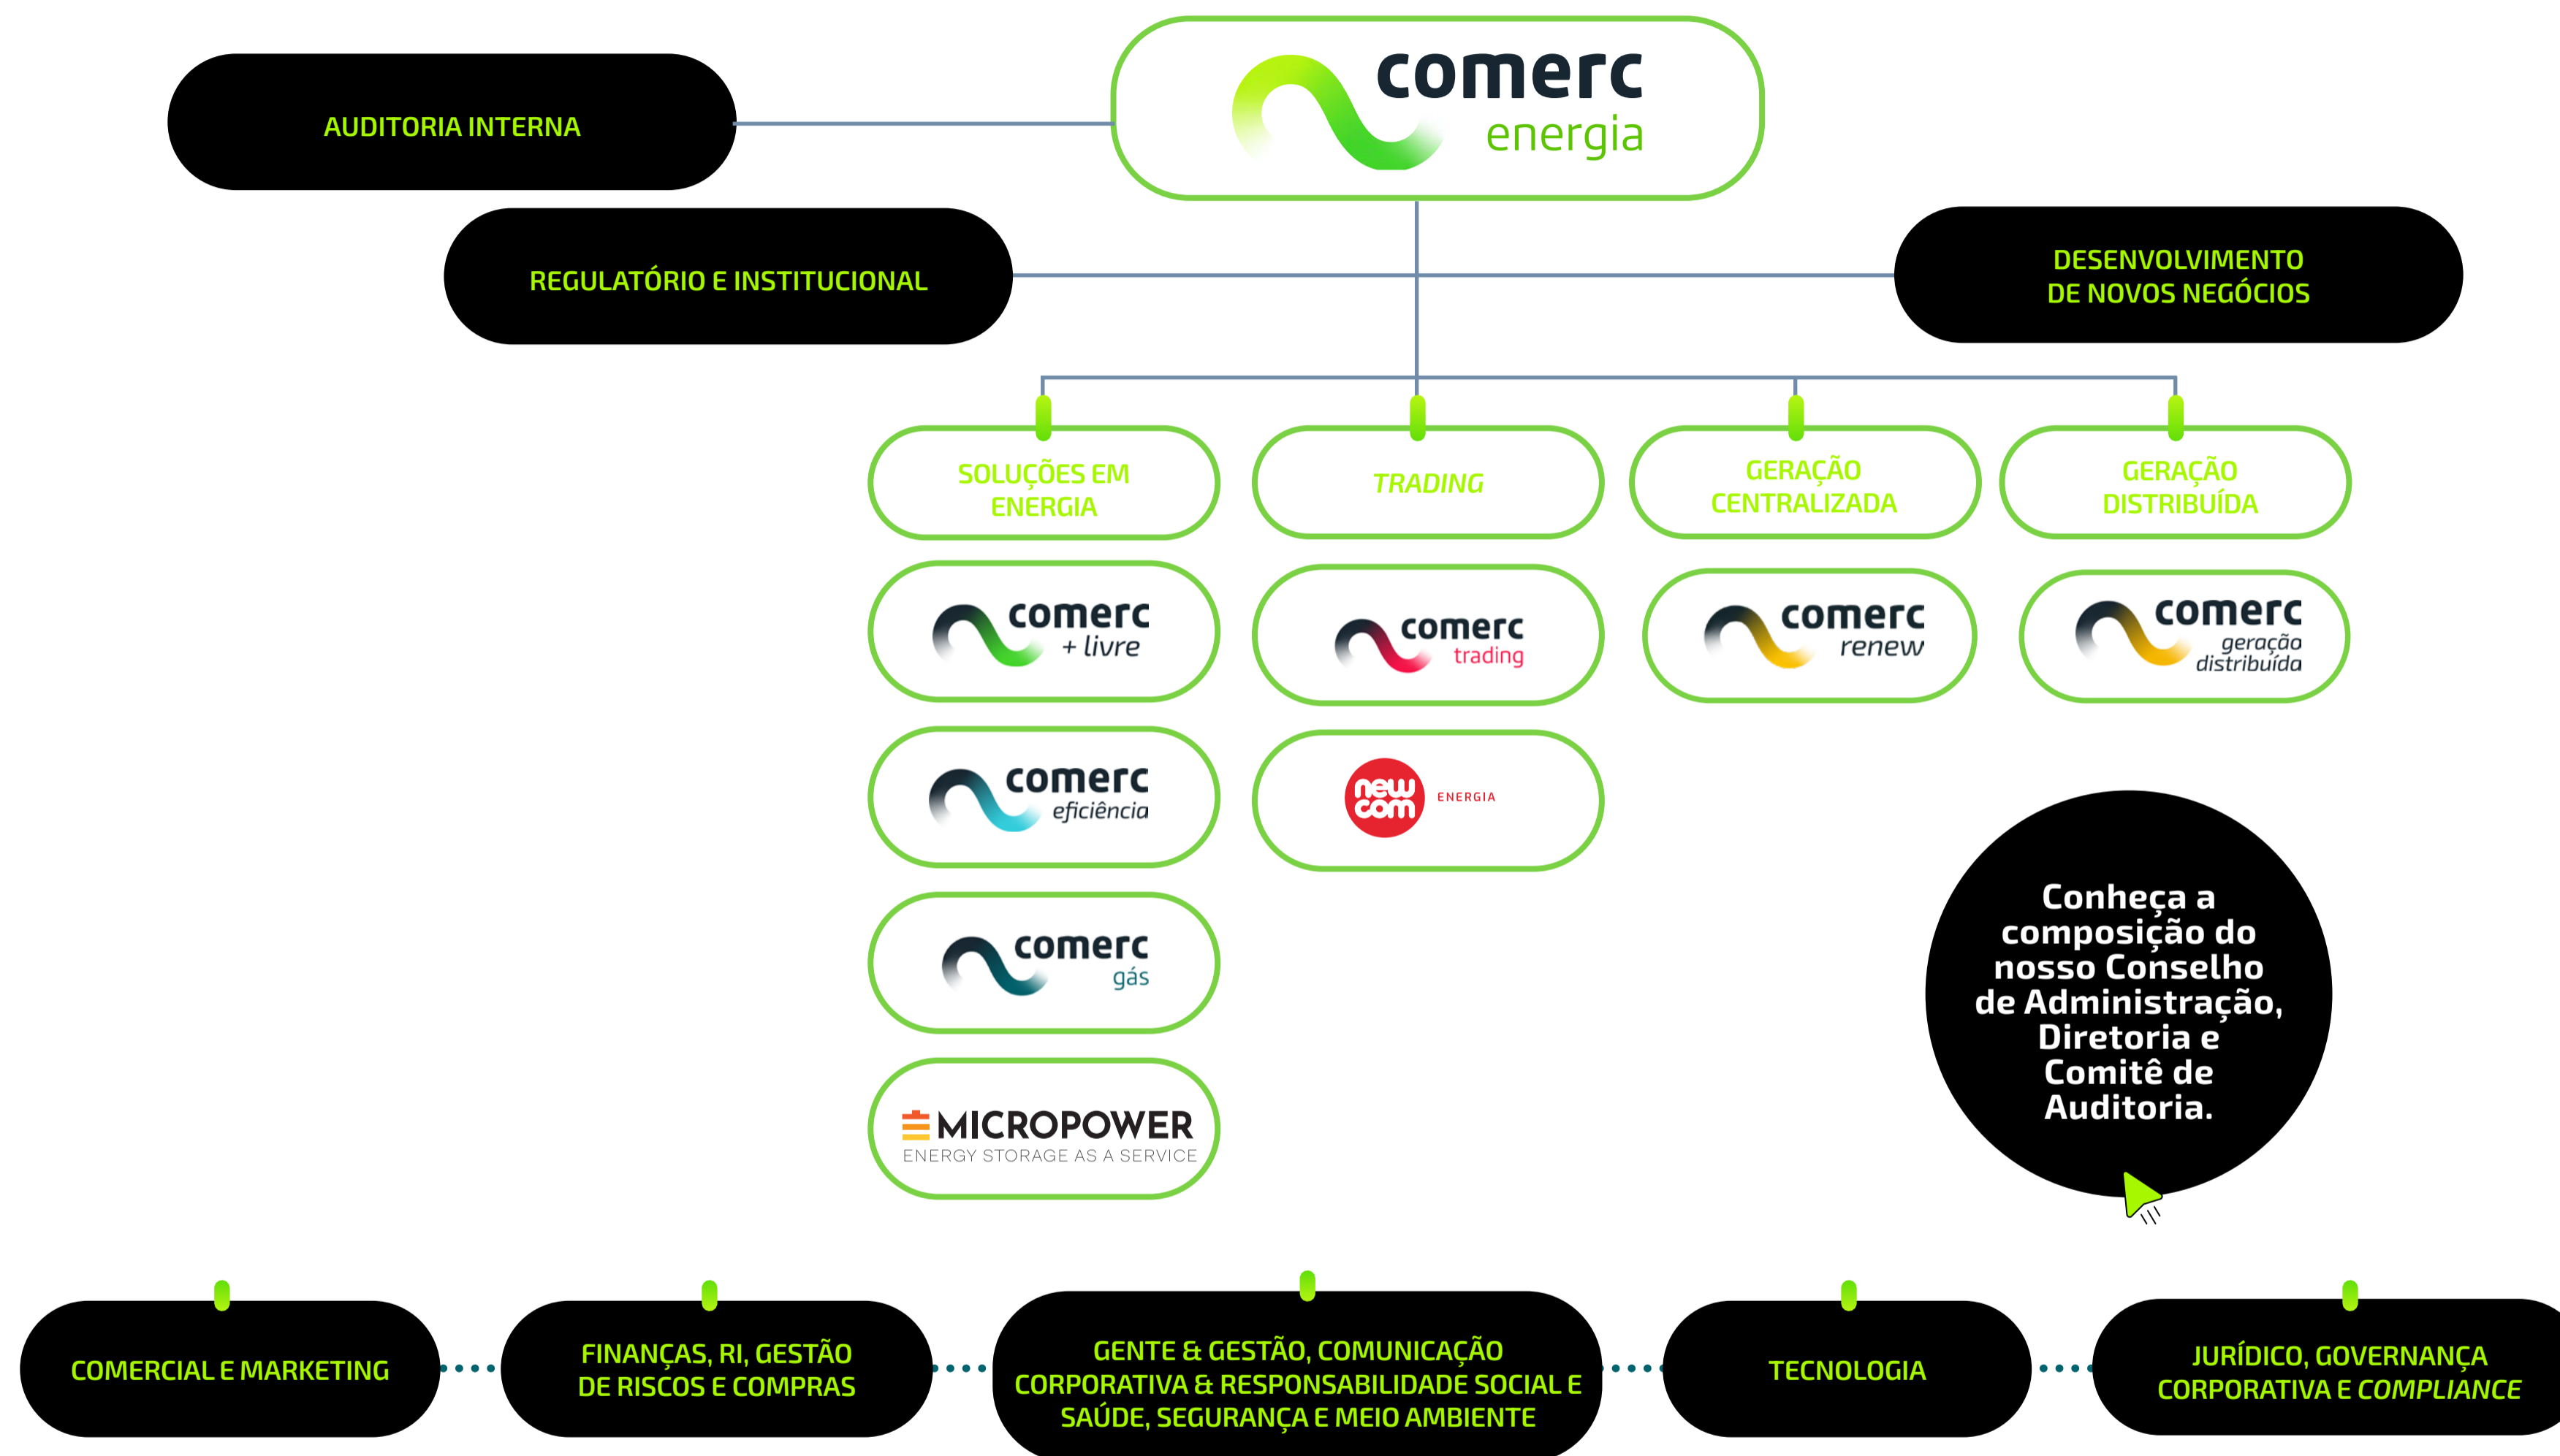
comerc energia

AUDITORIA INTERNA

REGULATÓRIO E INSTITUCIONAL

DESENVOLVIMENTO DE NOVOS NEGÓCIOS

SOLUÇÕES EM ENERGIA

TRADING

GERAÇÃO CENTRALIZADA

GERAÇÃO DISTRIBUÍDA

comerc + livre

comerc trading

comerc renew

comerc geração distribuída

comerc eficiência

new com ENERGIA

comerc gás

MICROPOWER ENERGY STORAGE AS A SERVICE

Conheça a composição do nosso Conselho de Administração, Diretoria e Comitê de Auditoria.

COMERCIAL E MARKETING

FINANÇAS, RI, GESTÃO DE RISCOS E COMPRAS

GENTE & GESTÃO, COMUNICAÇÃO CORPORATIVA & RESPONSABILIDADE SOCIAL E SAÚDE, SEGURANÇA E MEIO AMBIENTE

TECNOLOGIA

JURÍDICO, GOVERNANÇA CORPORATIVA E COMPLIANCE